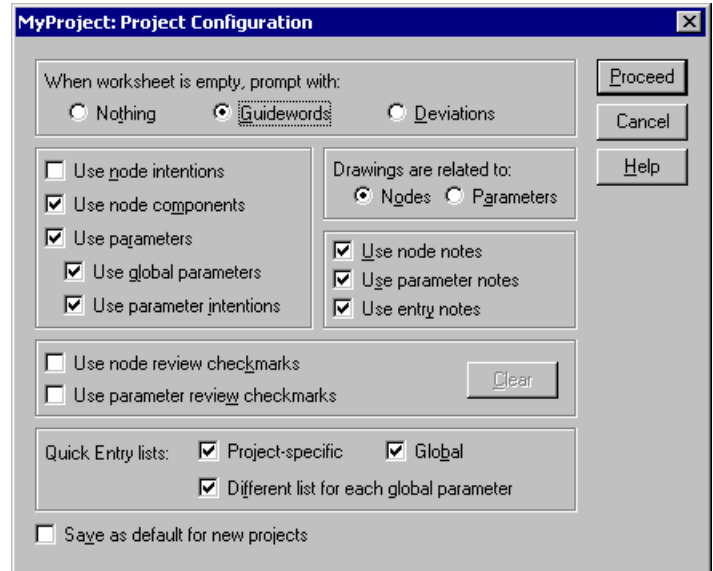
MyProject: Project Configuration

When worksheet is empty, prompt with:
Nothing
Guidewords
Deviations

Proceed
Cancel
Help

Use node intentions
Use node components
Use parameters
Use global parameters
Use parameter intentions

Drawings are related to:
Nodes
Parameters

Use node notes
Use parameter notes
Use entry notes

Use node review checkmarks
Use parameter review checkmarks
Clear

Quick Entry lists:
Project-specific
Global
Different list for each global parameter

Save as default for new projects